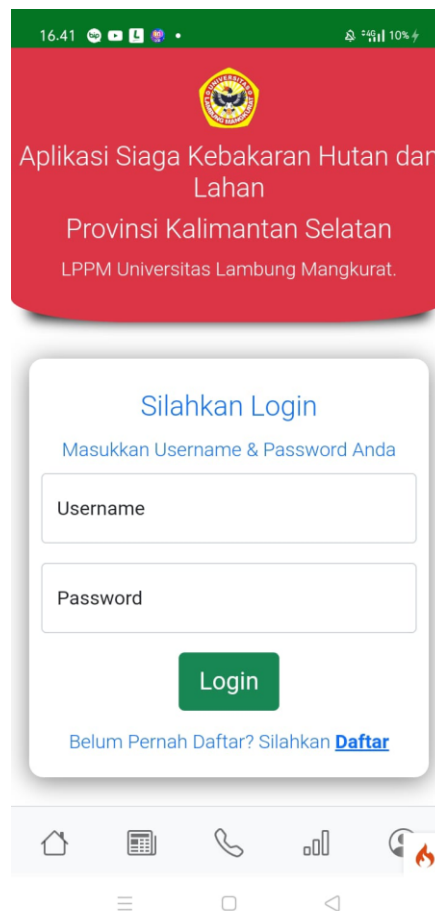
16.41 • 4G 10%

UNIVERSITAS LAMBUNG MANGKURAT

Aplikasi Siaga Kebakaran Hutan dan Lahan

Provinsi Kalimantan Selatan

LPPM Universitas Lambung Mangkurat.

Silahkan Login

Masukkan Username & Password Anda

Username

Password

Login

Belum Pernah Daftar? Silahkan Daftar